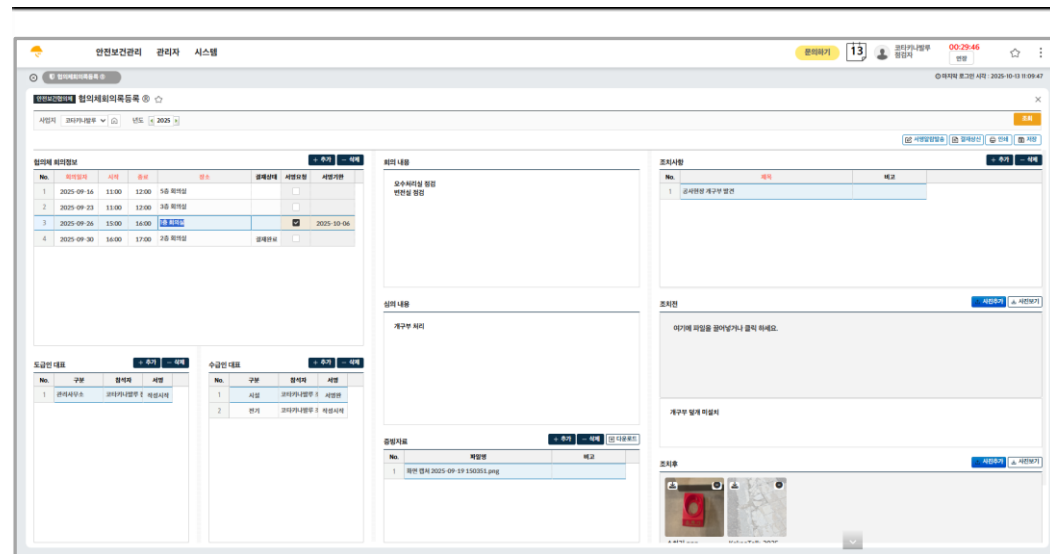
안전보건관리 관리자 시스템

문의하기 13 코타키나발루 점검자 00:29:46 연장

협의체회의록등록

마지막 로그인 시각 : 2025-10-13 11:09:47

안전보건협의체 협의체회의록등록

사업지 코타키나발루 년도 2025

조회

서명알림발송 결재상신 인쇄 저장

협의체 회의정보 + 추가 − 삭제

| No. | 회의일자 | 시작 | 종료 | 장소 | 결재상태 | 서명요청 | 서명기한 |
|---|---|---|---|---|---|---|---|
| 1 | 2025-09-16 | 11:00 | 12:00 | 5층 회의실 | | | |
| 2 | 2025-09-23 | 11:00 | 12:00 | 3층 회의실 | | | |
| 3 | 2025-09-26 | 15:00 | 16:00 | 1층 회의실 | | ☑ | 2025-10-06 |
| 4 | 2025-09-30 | 16:00 | 17:00 | 2층 회의실 | 결재완료 | | |

회의 내용

오수처리실 점검
변전실 점검

심의 내용

개구부 처리

조치사항 + 추가 − 삭제

| No. | 제목 | 비고 |
|---|---|---|
| 1 | 공사현장 개구부 발견 | |

조치전 사진추가 사진보기

여기에 파일을 끌어넣거나 클릭 하세요.

개구부 덮개 미설치

조치후 사진추가 사진보기

도급인 대표 + 추가 − 삭제

| No. | 구분 | 참석자 | 서명 |
|---|---|---|---|
| 1 | 관리사무소 | 코타키나발루 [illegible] | 작성서작 |

수급인 대표 + 추가 − 삭제

| No. | 구분 | 참석자 | 서명 |
|---|---|---|---|
| 1 | 시설 | 코타키나발루 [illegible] | 서명완 |
| 2 | 전기 | 코타키나발루 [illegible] | 작성서작 |

증빙자료 + 추가 − 삭제 다운로드

| No. | 파일명 | 비고 |
|---|---|---|
| 1 | 화면 캡처 2025-09-19 150351.png | |